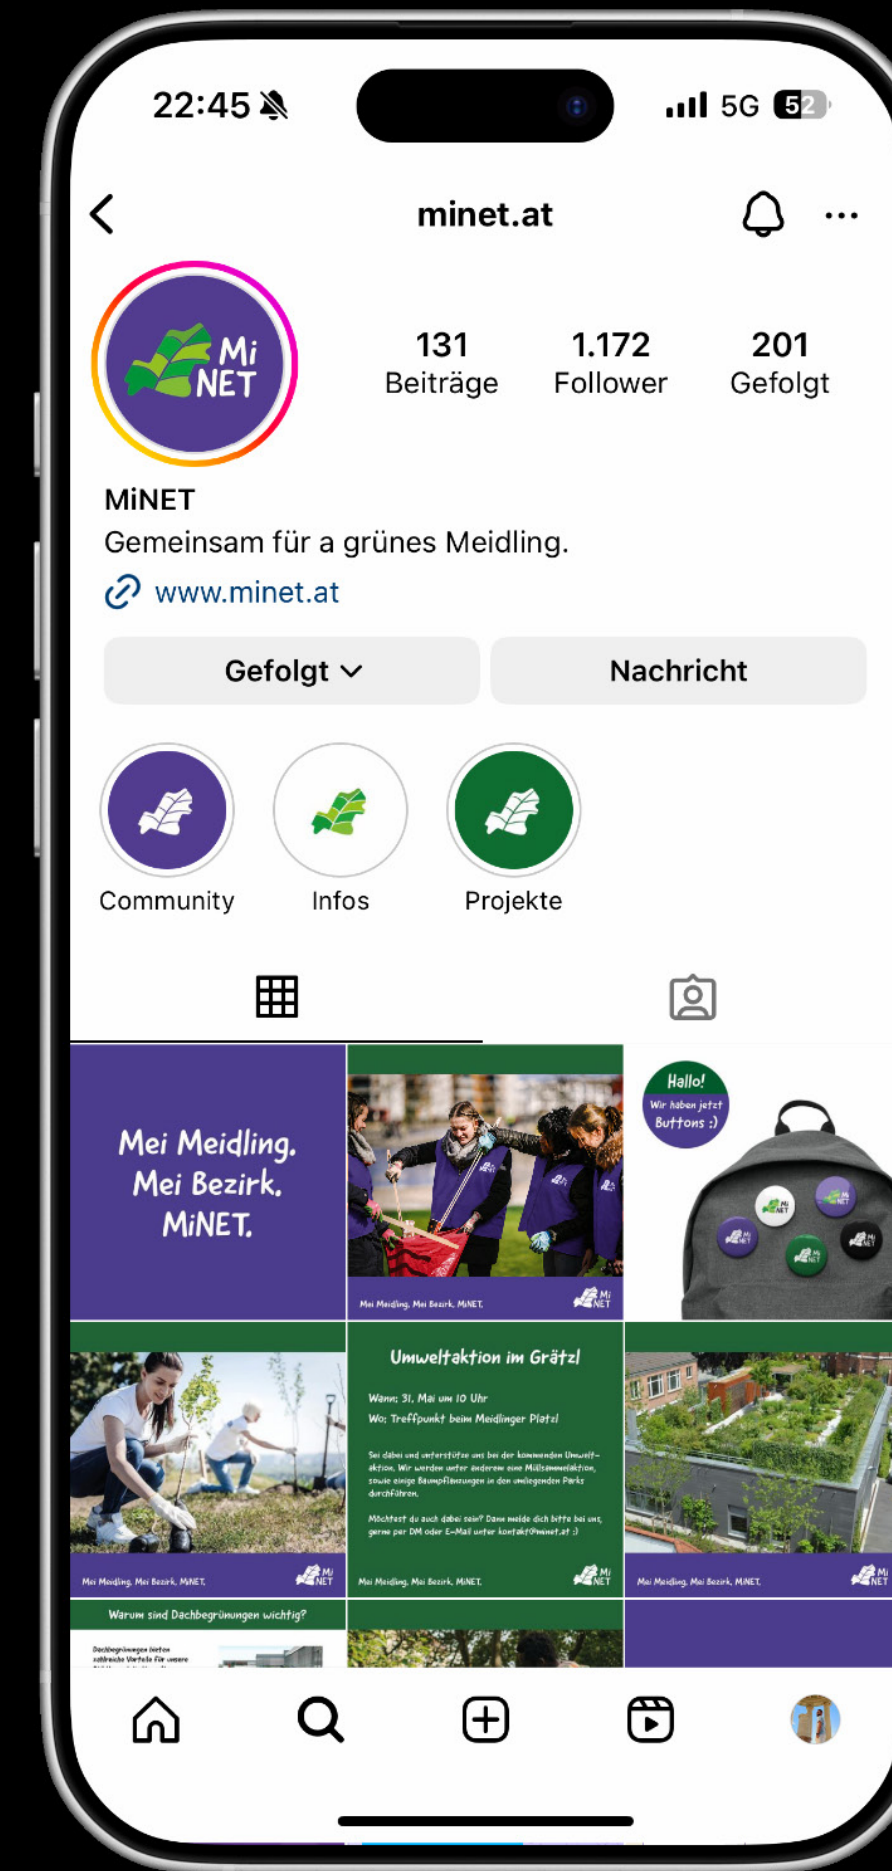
22:45

5G 52

minet.at

Mi NET

131 Beiträge

1.172 Follower

201 Gefolgt

MiNET

Gemeinsam für a grünes Meidling.

www.minet.at

Gefolgt

Nachricht

Community

Infos

Projekte

Mei Meidling. Mei Bezirk. MiNET.

Mei Meidling. Mei Bezirk. MiNET.

Mi NET

Hallo! Wir haben jetzt Buttons :)

Mei Meidling. Mei Bezirk. MiNET.

Mi NET

Umweltaktion im Grätzl

Wann: 31. Mai um 10 Uhr

Wo: Treffpunkt beim Meidlinger Platzl

Sei dabei und unterstütze uns bei der kommenden Umweltaktion. Wir werden unter anderem eine Müllsammelaktion, sowie einige Baumpflanzungen in den umliegenden Parks durchführen.

Möchtest du auch dabei sein? Dann melde dich bitte bei uns, gerne per DM oder E-Mail unter kontakt@minet.at :)

Mei Meidling. Mei Bezirk. MiNET.

Mi NET

Mei Meidling. Mei Bezirk. MiNET.

Mi NET

Warum sind Dachbegrünungen wichtig?

Dachbegrünungen bieten zahlreiche Vorteile für unsere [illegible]